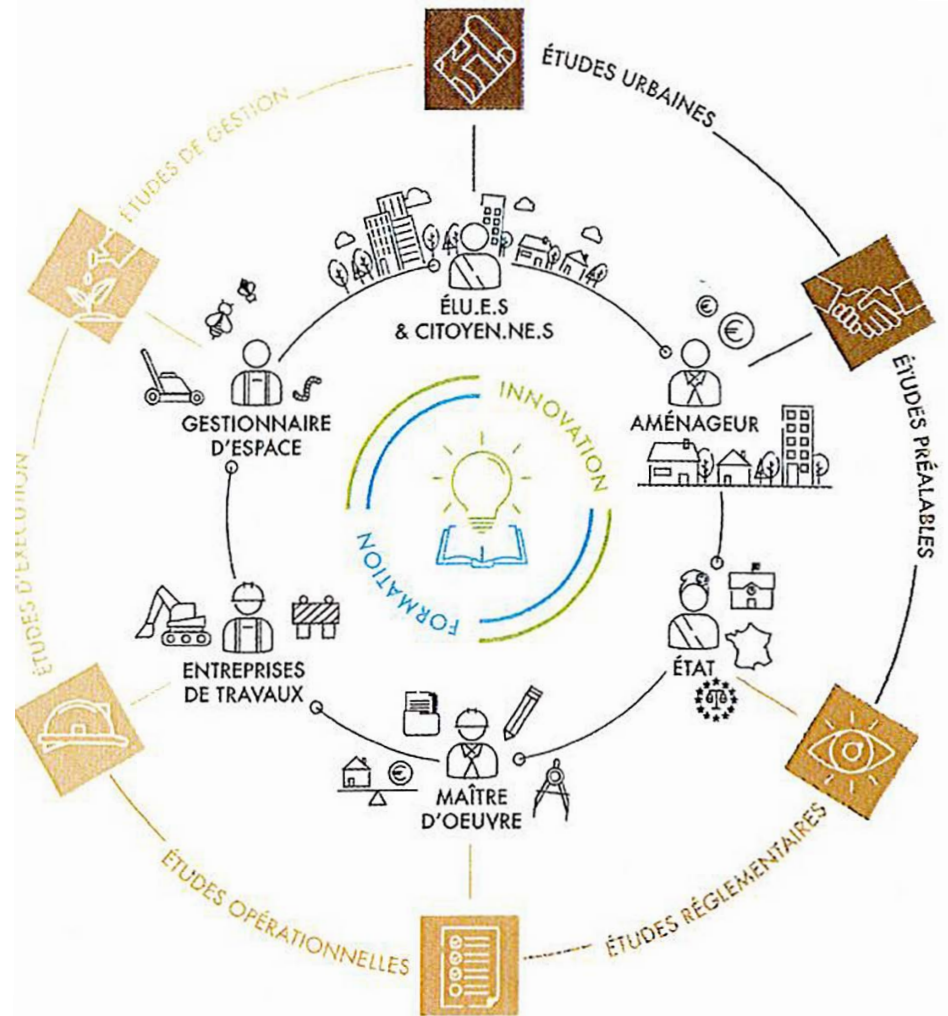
ÉTUDES URBAINES

ÉTUDES PRÉALABLES

ÉTUDES RÉGLEMENTAIRES

ÉTUDES OPÉRATIONNELLES

ÉTUDES D'EXÉCUTION

ÉTUDES DE GESTION

ÉLU.E.S & CITOYEN.NE.S

AMÉNAGEUR

ÉTAT

MAÎTRE D'OEUVRE

ENTREPRISES DE TRAVAUX

GESTIONNAIRE D'ESPACE

INNOVATION

FORMATION